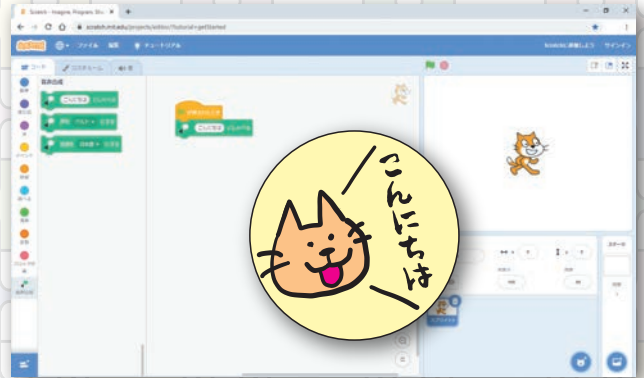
Scratch - Imagine, Program, Sha ×
scratch.mit.edu/projects/editor/?tutorial=getStarted
Scratch ファイル 編集 チュートリアル Scratchに参加しよう サインイン
コード コスチューム 音
音声合成
こんにちは と話す
声を アルト にする
言語を 日本語 にする
こんにちは と話す
スプライト
ステージ
こんにちは